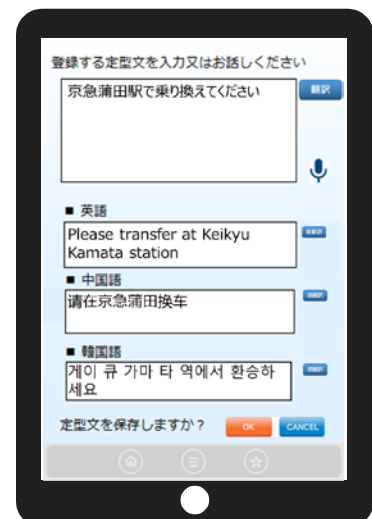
登録する定型文を入力又はお話しください

京急蒲田駅で乗り換えてください

翻訳

■ 英語

Please transfer at Keikyu Kamata station

翻訳

■ 中国語

请在京急蒲田换车

翻訳

■ 韓国語

게이 큐 가마 타 역에서 환승하세요

翻訳

定型文を保存しますか？

OK

CANCEL